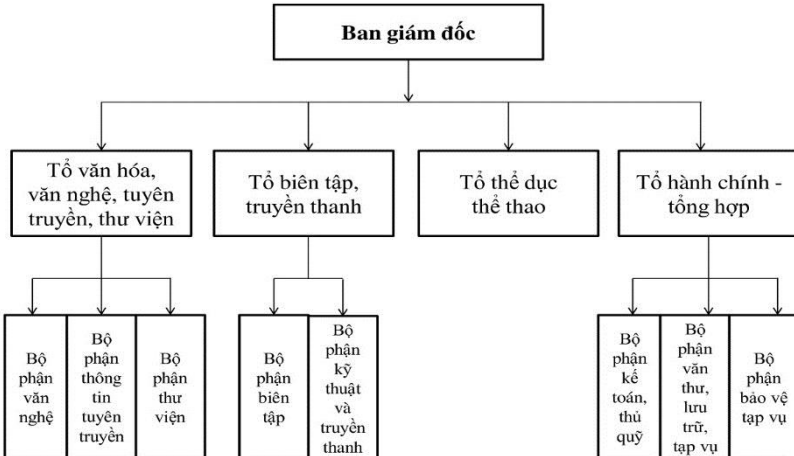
Ban giám đốc

Tổ văn hóa, văn nghệ, tuyên truyền, thư viện

Tổ biên tập, truyền thanh

Tổ thể dục thể thao

Tổ hành chính - tổng hợp

Bộ phận văn nghệ

Bộ phận thông tin tuyên truyền

Bộ phận thư viện

Bộ phận biên tập

Bộ phận kỹ thuật và truyền thanh

Bộ phận kế toán, thủ quỹ

Bộ phận văn thư, lưu trữ, tạp vụ

Bộ phận bảo vệ tạp vụ